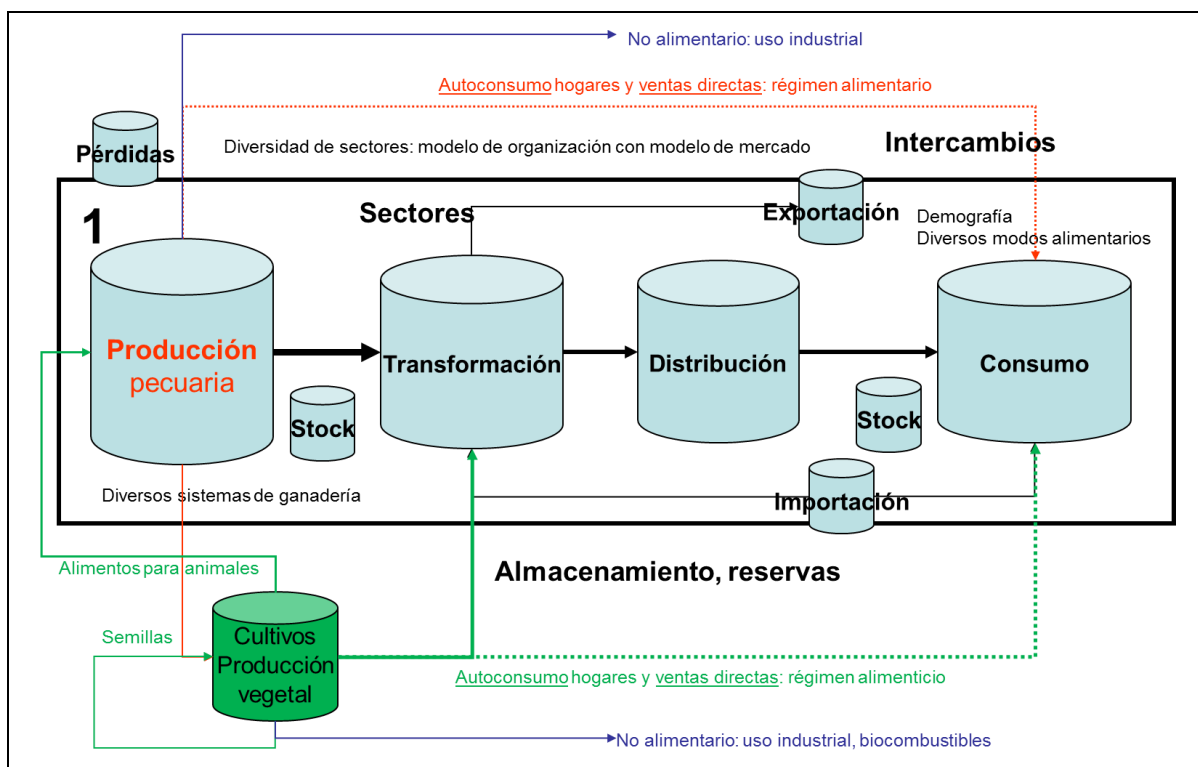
No alimentario: uso industrial

Autoconsumo hogares y ventas directas: régimen alimentario

Pérdidas

Diversidad de sectores: modelo de organización con modelo de mercado

Intercambios

1

Sectores

Exportación

Demografía
Diversos modos alimentarios

Producción pecuaria

Stock

Transformación

Distribución

Consumo

Stock

Diversos sistemas de ganadería

Importación

Alimentos para animales

Almacenamiento, reservas

Semillas

Cultivos Producción vegetal

Autoconsumo hogares y ventas directas: régimen alimenticio

No alimentario: uso industrial, biocombustibles